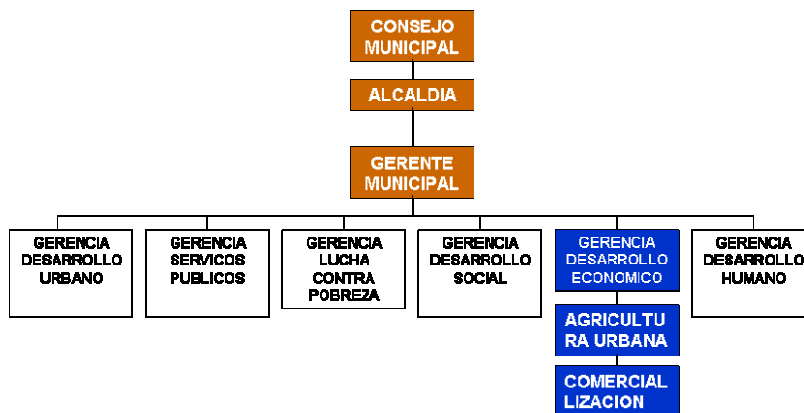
CONSEJO MUNICIPAL

ALCALDIA

GERENTE MUNICIPAL

GERENCIA DESARROLLO URBANO

GERENCIA SERVICOS PUBLICOS

GERENCIA LUCHA CONTRA POBREZA

GERENCIA DESARROLLO SOCIAL

GERENCIA DESARROLLO ECONOMICO

AGRICULTU RA URBANA

COMERCIAL LIZACION

GERENCIA DESARROLLO HUMANO